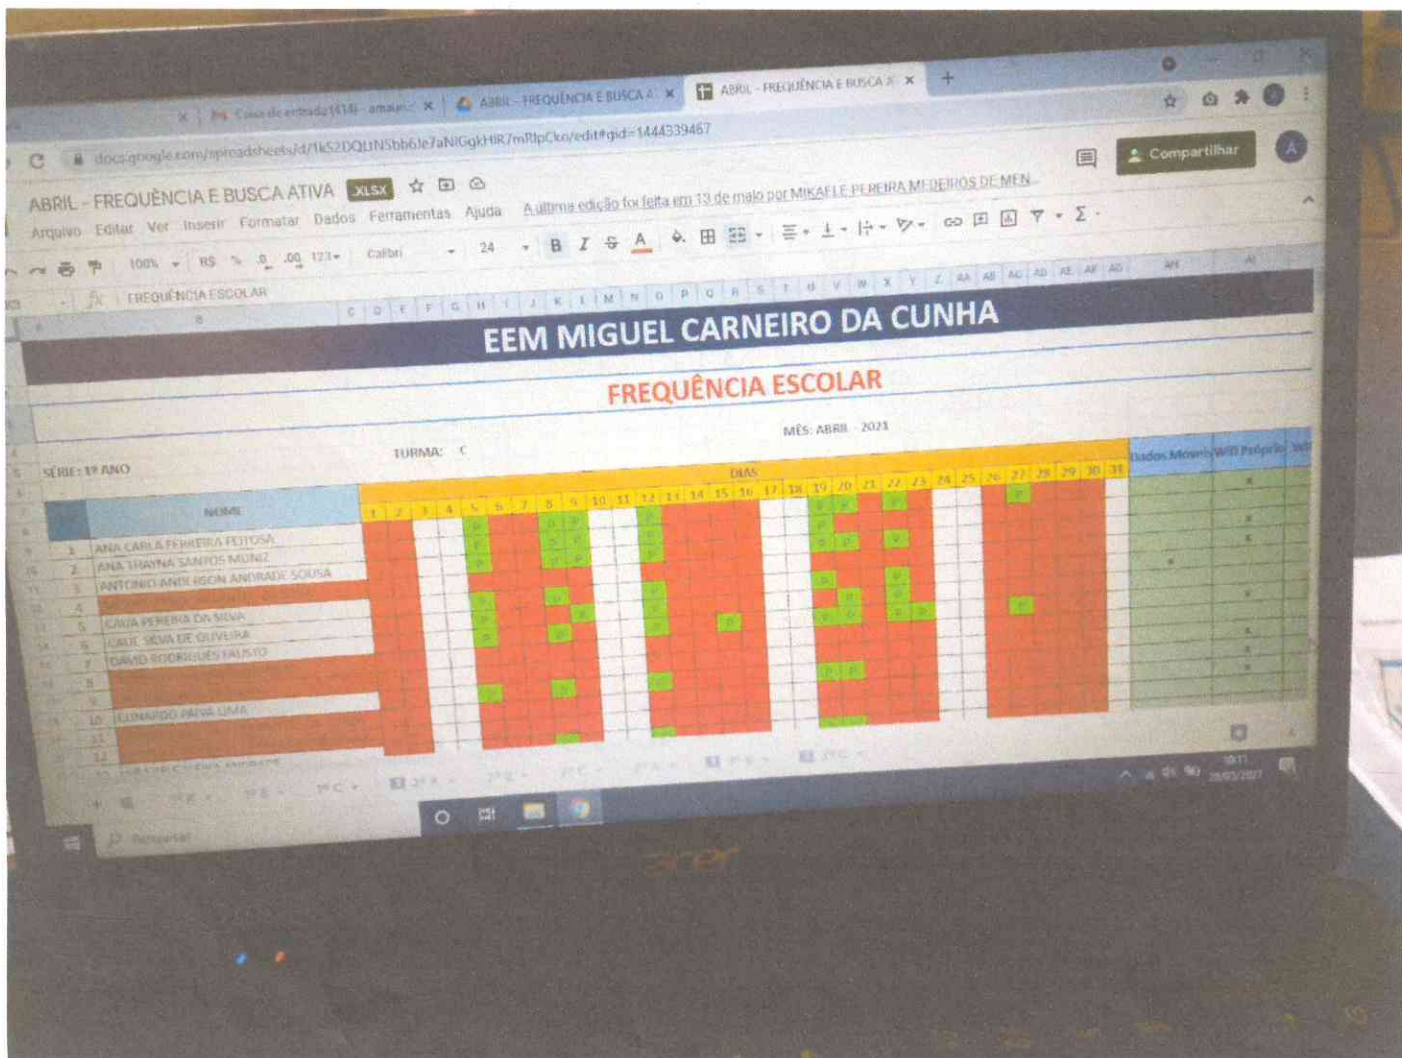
Caixa de entrada (414) - amaur... ×
ABRIL - FREQUÊNCIA E BUSCA A ×
ABRIL - FREQUÊNCIA E BUSCA A ×
+

docs.google.com/spreadsheets/d/1kS2DQLtN5bb6Je7aNIGgkHlR7mRlpCko/edit#gid=1444339467

ABRIL - FREQUÊNCIA E BUSCA ATIVA XLSX
Arquivo Editar Ver Inserir Formatar Dados Ferramentas Ajuda
A última edição foi feita em 13 de maio por MIKAELE PEREIRA MEDEIROS DE MEN...
Compartilhar

100% R$ % .0 .00 123 Calibri 24 B I S A

FREQUÊNCIA ESCOLAR

EEM MIGUEL CARNEIRO DA CUNHA

FREQUÊNCIA ESCOLAR

MÊS: ABRIL - 2021

SÉRIE: 1º ANO TURMA: C

DIAS

Dados Móveis Wifi Próprio

NOME

1 2 3 4 5 6 7 8 9 10 11 12 13 14 15 16 17 18 19 20 21 22 23 24 25 26 27 28 29 30 31

1 ANA CARLA FERREIRA FEITOSA
2 ANA THAYNA SANTOS MUNIZ
3 ANTONIO ANDERSON ANDRADE SOUSA
4
5 CAUA PEREIRA DA SILVA
6 CAUE SILVA DE OLIVEIRA
7 DAVID RODRIGUES FAUSTO
8
9
10 LEONARDO PAIVA LIMA
11
12

Pesquisar

acer